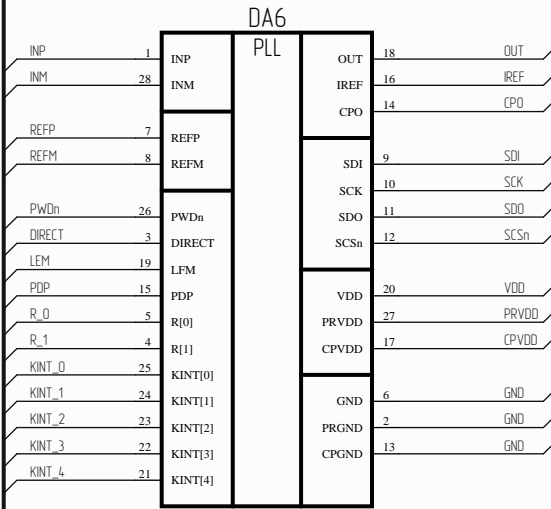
DA6

PLL

| Net | Pin | Name |
|---|---|---|
| INP | 1 | INP |
| INM | 28 | INM |
| REFP | 7 | REFP |
| REFM | 8 | REFM |
| PWDn | 26 | PWDn |
| DIRECT | 3 | DIRECT |
| LEM | 19 | LFM |
| PDP | 15 | PDP |
| R_0 | 5 | R[0] |
| R_1 | 4 | R[1] |
| KINT_0 | 25 | KINT[0] |
| KINT_1 | 24 | KINT[1] |
| KINT_2 | 23 | KINT[2] |
| KINT_3 | 22 | KINT[3] |
| KINT_4 | 21 | KINT[4] |

| Name | Pin | Net |
|---|---|---|
| OUT | 18 | OUT |
| IREF | 16 | IREF |
| CPO | 14 | CPO |
| SDI | 9 | SDI |
| SCK | 10 | SCK |
| SDO | 11 | SDO |
| SCSn | 12 | SCSn |
| VDD | 20 | VDD |
| PRVDD | 27 | PRVDD |
| CPVDD | 17 | CPVDD |
| GND | 6 | GND |
| PRGND | 2 | GND |
| CPGND | 13 | GND |